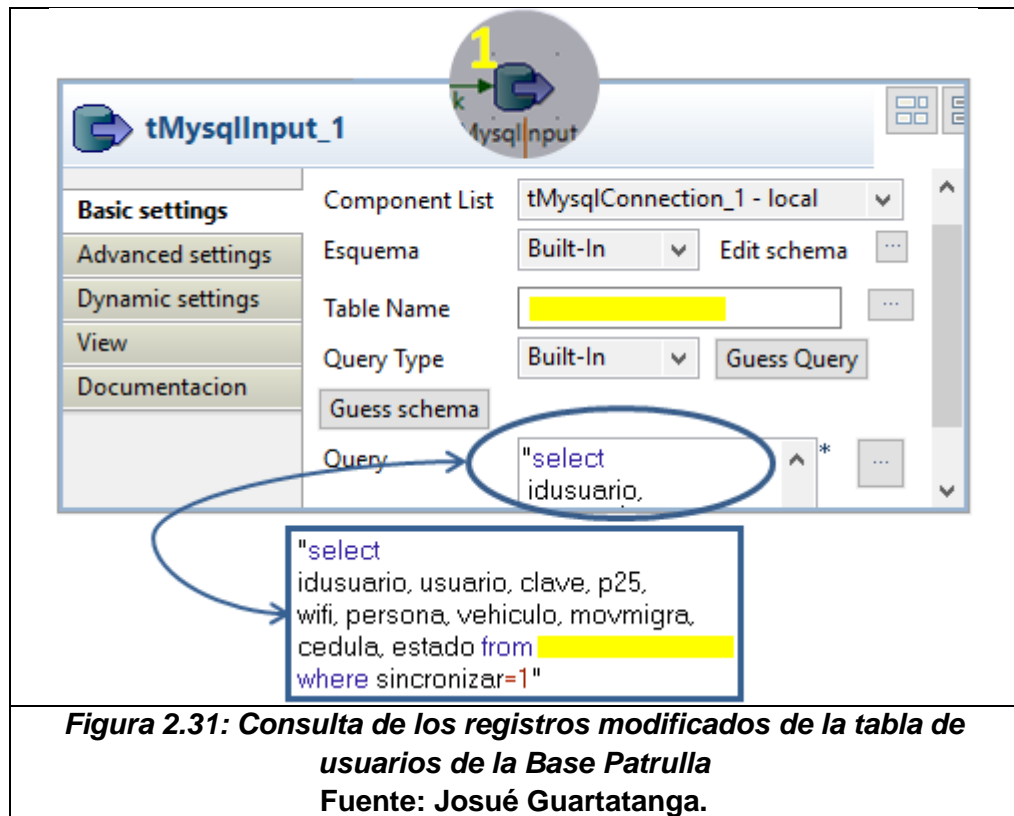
1

k

tMysqlInput_1

MysqlInput

Basic settings

Advanced settings

Dynamic settings

View

Documentacion

Component List tMysqlConnection_1 - local

Esquema Built-In Edit schema ...

Table Name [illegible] ...

Query Type Built-In Guess Query

Guess schema

Query "select idusuario, *

...

"select
idusuario, usuario, clave, p25, wifi, persona, vehiculo, movmigra, cedula, estado from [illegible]
where sincronizar=1"

*Figura 2.31: Consulta de los registros modificados de la tabla de usuarios de la Base Patrulla*

**Fuente: Josué Guartatanga.**